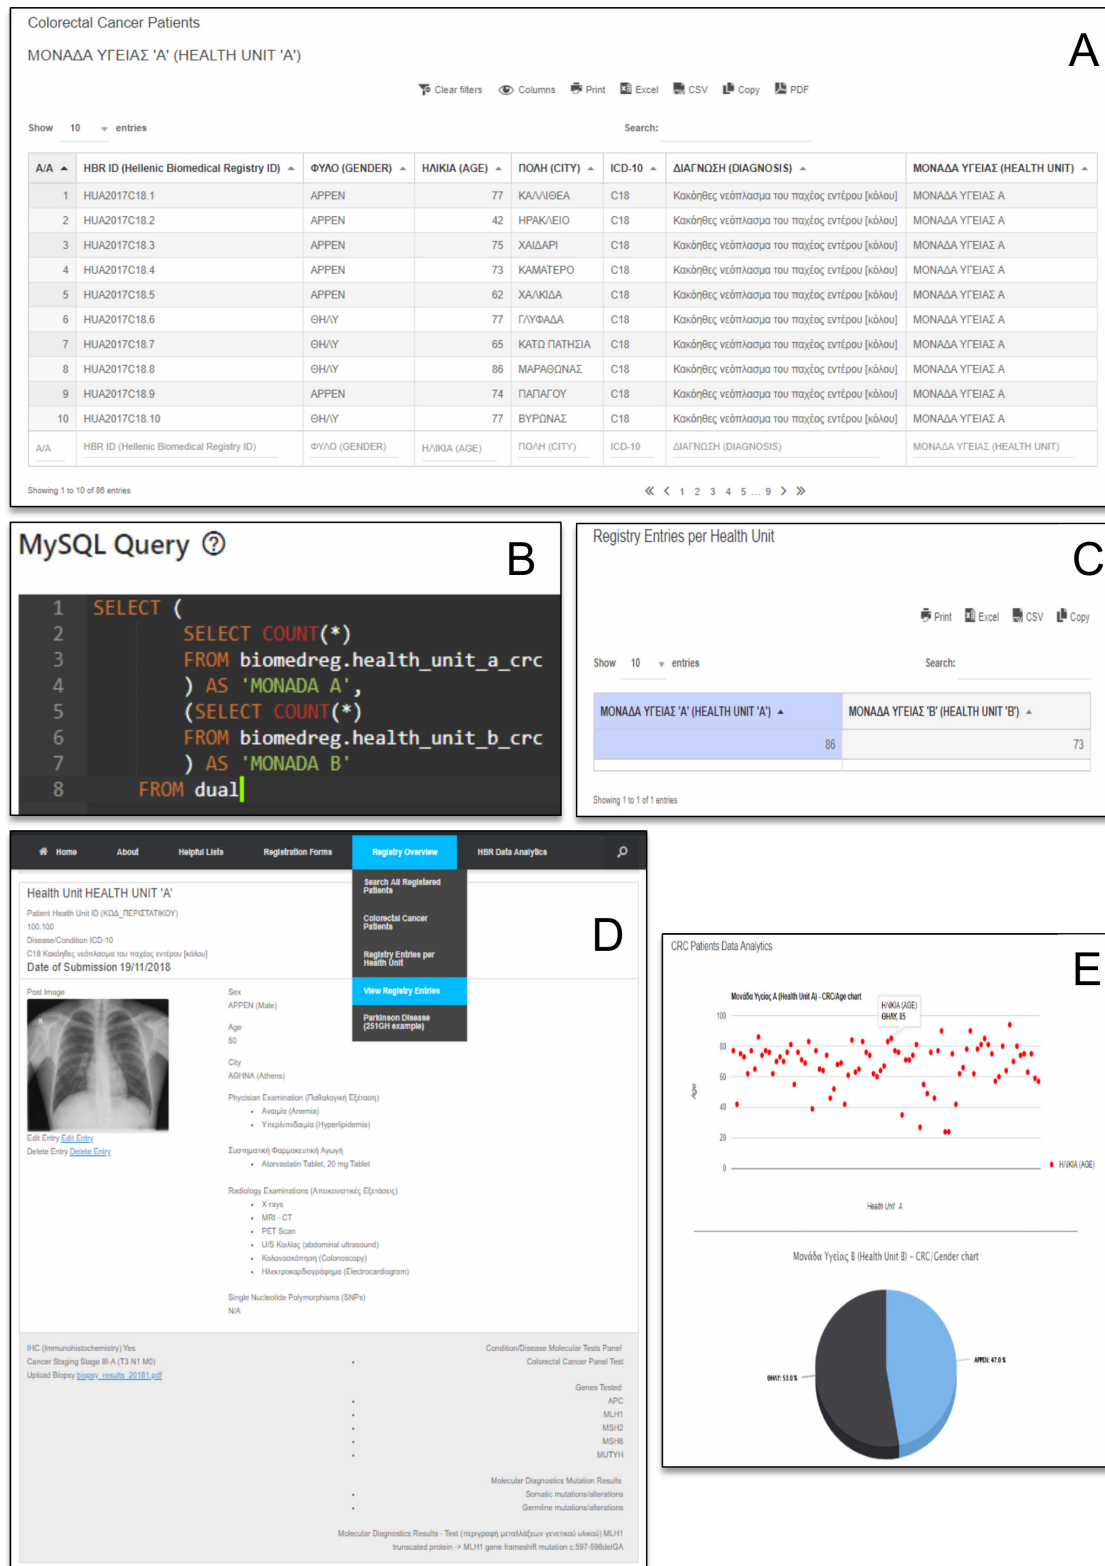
Colorectal Cancer Patients

ΜΟΝΑΔΑ ΥΓΕΙΑΣ 'Α' (HEALTH UNIT 'A')

A

Clear filters Columns Print Excel CSV Copy PDF

Show 10 entries

Search:

| A/A | HBR ID (Hellenic Biomedical Registry ID) | ΦΥΛΟ (GENDER) | ΗΛΙΚΙΑ (AGE) | ΠΟΛΗ (CITY) | ICD-10 | ΔΙΑΓΝΩΣΗ (DIAGNOSIS) | ΜΟΝΑΔΑ ΥΓΕΙΑΣ (HEALTH UNIT) |
|---|---|---|---|---|---|---|---|
| 1 | HUA2017C18.1 | ΑΡΡΕΝ | 77 | ΚΑΛΛΙΘΕΑ | C18 | Κακοήθες νεόπλασμα του παχέος εντέρου [κόλου] | ΜΟΝΑΔΑ ΥΓΕΙΑΣ Α |
| 2 | HUA2017C18.2 | ΑΡΡΕΝ | 42 | ΗΡΑΚΛΕΙΟ | C18 | Κακοήθες νεόπλασμα του παχέος εντέρου [κόλου] | ΜΟΝΑΔΑ ΥΓΕΙΑΣ Α |
| 3 | HUA2017C18.3 | ΑΡΡΕΝ | 75 | ΧΑΙΔΑΡΙ | C18 | Κακοήθες νεόπλασμα του παχέος εντέρου [κόλου] | ΜΟΝΑΔΑ ΥΓΕΙΑΣ Α |
| 4 | HUA2017C18.4 | ΑΡΡΕΝ | 73 | ΚΑΜΑΤΕΡΟ | C18 | Κακοήθες νεόπλασμα του παχέος εντέρου [κόλου] | ΜΟΝΑΔΑ ΥΓΕΙΑΣ Α |
| 5 | HUA2017C18.5 | ΑΡΡΕΝ | 62 | ΧΑΛΚΙΔΑ | C18 | Κακοήθες νεόπλασμα του παχέος εντέρου [κόλου] | ΜΟΝΑΔΑ ΥΓΕΙΑΣ Α |
| 6 | HUA2017C18.6 | ΘΗΛΥ | 77 | ΓΛΥΦΑΔΑ | C18 | Κακοήθες νεόπλασμα του παχέος εντέρου [κόλου] | ΜΟΝΑΔΑ ΥΓΕΙΑΣ Α |
| 7 | HUA2017C18.7 | ΘΗΛΥ | 65 | ΚΑΤΩ ΠΑΤΗΣΙΑ | C18 | Κακοήθες νεόπλασμα του παχέος εντέρου [κόλου] | ΜΟΝΑΔΑ ΥΓΕΙΑΣ Α |
| 8 | HUA2017C18.8 | ΘΗΛΥ | 86 | ΜΑΡΑΘΩΝΑΣ | C18 | Κακοήθες νεόπλασμα του παχέος εντέρου [κόλου] | ΜΟΝΑΔΑ ΥΓΕΙΑΣ Α |
| 9 | HUA2017C18.9 | ΑΡΡΕΝ | 74 | ΠΑΠΑΓΟΥ | C18 | Κακοήθες νεόπλασμα του παχέος εντέρου [κόλου] | ΜΟΝΑΔΑ ΥΓΕΙΑΣ Α |
| 10 | HUA2017C18.10 | ΘΗΛΥ | 77 | ΒΥΡΩΝΑΣ | C18 | Κακοήθες νεόπλασμα του παχέος εντέρου [κόλου] | ΜΟΝΑΔΑ ΥΓΕΙΑΣ Α |
| A/A | HBR ID (Hellenic Biomedical Registry ID) | ΦΥΛΟ (GENDER) | ΗΛΙΚΙΑ (AGE) | ΠΟΛΗ (CITY) | ICD-10 | ΔΙΑΓΝΩΣΗ (DIAGNOSIS) | ΜΟΝΑΔΑ ΥΓΕΙΑΣ (HEALTH UNIT) |

Showing 1 to 10 of 86 entries

« ‹ 1 2 3 4 5 ... 9 › »

MySQL Query ⓘ

B

1 SELECT (
2 SELECT COUNT(*)
3 FROM biomedreg.health_unit_a_crc
4 ) AS 'MONADA A',
5 (SELECT COUNT(*)
6 FROM biomedreg.health_unit_b_crc
7 ) AS 'MONADA B'
8 FROM dual

Registry Entries per Health Unit

C

Print Excel CSV Copy

Show 10 entries

Search:

| ΜΟΝΑΔΑ ΥΓΕΙΑΣ 'Α' (HEALTH UNIT 'A') | ΜΟΝΑΔΑ ΥΓΕΙΑΣ 'Β' (HEALTH UNIT 'B') |
|---|---|
| 86 | 73 |

Showing 1 to 1 of 1 entries

Home About Helpful Lists Registration Forms Registry Overview HBR Data Analytics

Search All Registered Patients
Colorectal Cancer Patients
Registry Entries per Health Unit
View Registry Entries
Parkinson Disease (251GH example)

D

Health Unit HEALTH UNIT 'A'

Patient Health Unit ID (ΚΩΔ_ΠΕΡΙΣΤΑΤΙΚΟΥ)
100.100
Disease/Condition ICD-10
C18 Κακοήθες νεόπλασμα του παχέος εντέρου [κόλου]
Date of Submission 19/11/2018

Post Image

Edit Entry Edit Entry
Delete Entry Delete Entry

Sex
ΑΡΡΕΝ (Male)

Age
50

City
ΑΘΗΝΑ (Athens)

Physician Examination (Παθολογική Εξέταση)
• Αναιμία (Anemia)
• Υπερλιπιδαιμία (Hyperlipidemia)

Συστηματική Φαρμακευτική Αγωγή
• Atorvastatin Tablet, 20 mg Tablet

Radiology Examinations (Απεικονιστικές Εξετάσεις)
• X-rays
• MRI - CT
• PET Scan
• U/S Κοιλίας (abdominal ultrasound)
• Κολονοσκόπηση (Colonoscopy)
• Ηλεκτροκαρδιογράφημα (Electrocardiogram)

Single Nucleotide Polymorphisms (SNPs)
N/A

IHC (Immunohistochemistry) Yes
Cancer Staging Stage III-A (T3 N1 M0)
Upload Biopsy biopsy_results_20181.pdf

Condition/Disease Molecular Tests Panel
Colorectal Cancer Panel Test

Genes Tested
APC
MLH1
MSH2
MSH6
MUTYH

Molecular Diagnostics Mutation Results
Somatic mutations/alterations
Germline mutations/alterations

Molecular Diagnostics Results - Text (περιγραφή μεταλλάξεων γενετικού υλικού) MLH1 truncated protein -> MLH1 gene frameshift mutation c.597-598delGA

CRC Patients Data Analytics

E

Μονάδα Υγείας Α (Health Unit A) - CRC/Age chart

ΗΛΙΚΙΑ (AGE)
ΘΗΛΥ, 85

100
80
60
40
20
0

Age

Health Unit A

● ΗΛΙΚΙΑ (AGE)

Μονάδα Υγείας Β (Health Unit B) - CRC/Gender chart

ΑΡΡΕΝ: 47.0 %

ΘΗΛΥ: 53.0 %